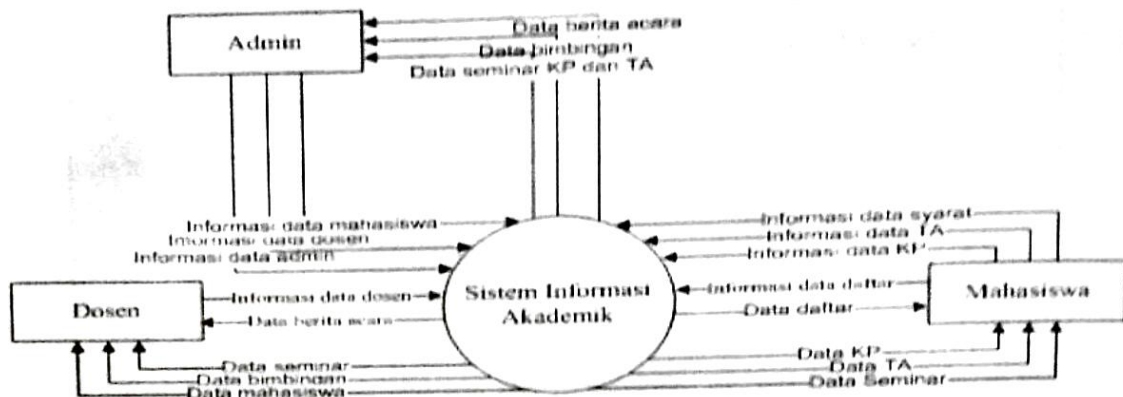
Admin

Data berita acara
Data bimbingan
Data seminar KP dan TA

Informasi data mahasiswa
Informasi data dosen
Informasi data admin

Informasi data syarat
Informasi data TA
Informasi data KP

Dosen

Informasi data dosen
Data berita acara

Sistem Informasi Akademik

Informasi data daftar
Data daftar

Mahasiswa

Data seminar
Data bimbingan
Data mahasiswa

Data KP
Data TA
Data Seminar